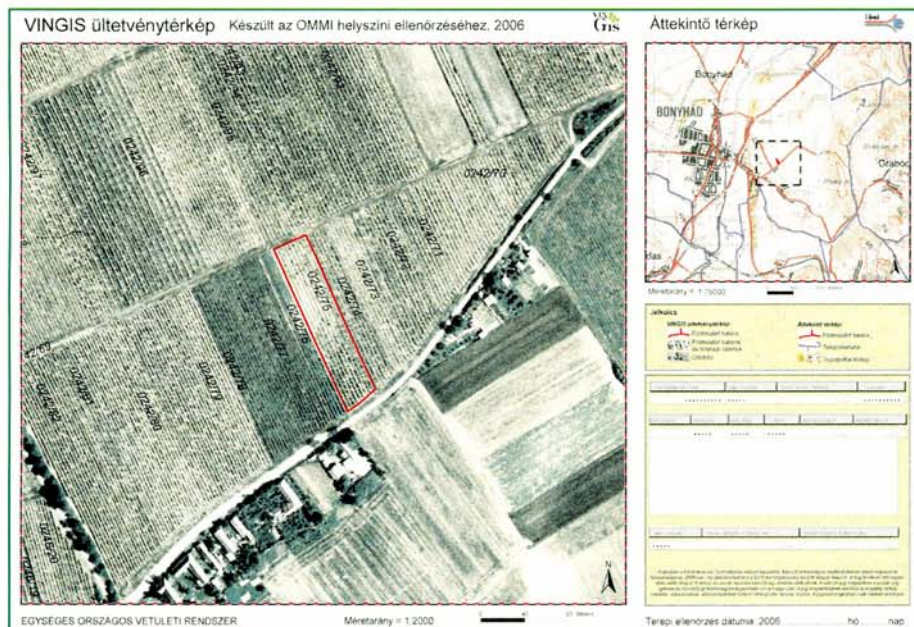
VINGIS ültetvénytérkép Készült az OMMI helyszíni ellenőrzéséhez, 2006

Áttekintő térkép

Bonyhád
BONYHÁD
Grabóc

Méretarány = 1:75000

Jelkulcs

0242/73
0242/75
0242/76
0242/77
0242/78

EGYSÉGES ORSZÁGOS VETÜLETI RENDSZER

Méretarány = 1:2000

Terep ellenőrzés dátuma: 2006 ........... hó ....... nap